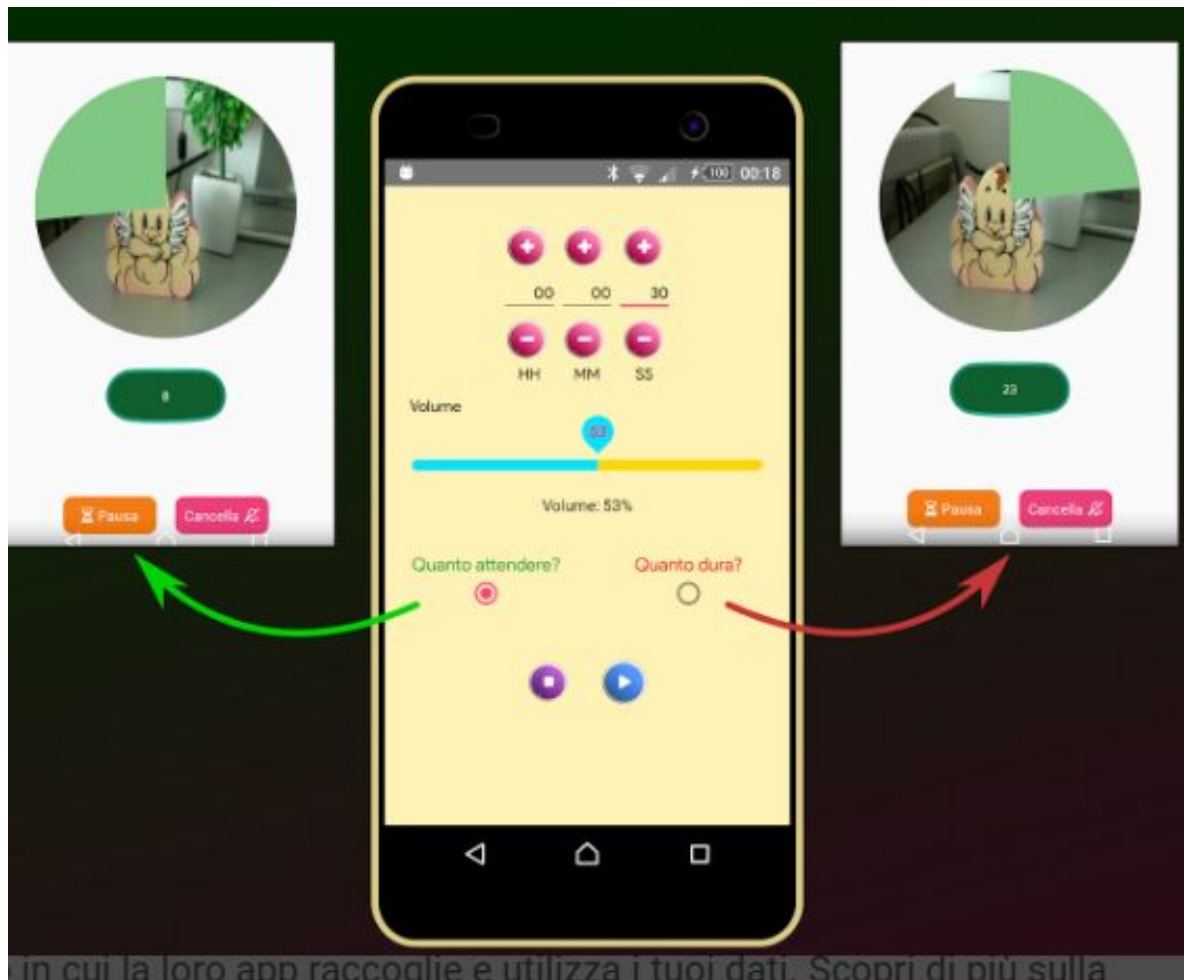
8

Pausa Cancella

100 00:18

00 00 30

HH MM SS

Volume

53

Volume: 53%

Quanto attendere?

Quanto dura?

23

Pausa Cancella

in cui la loro app raccoglie e utilizza i tuoi dati. Scopri di più sulla